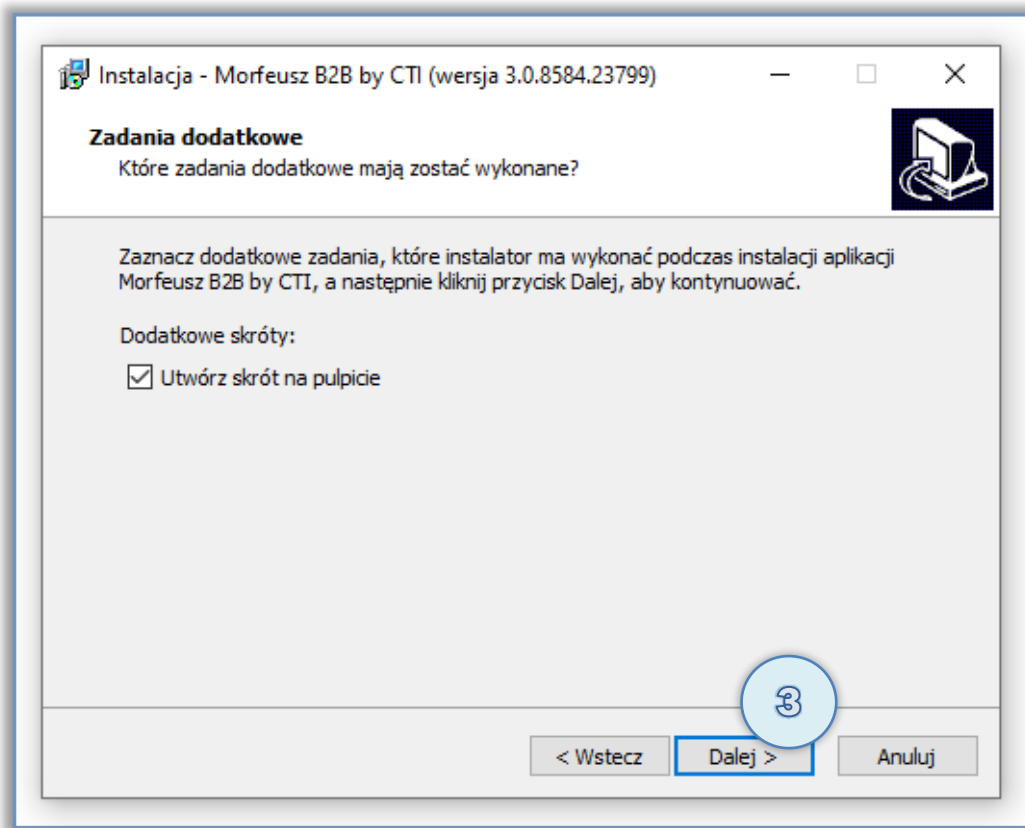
Instalacja - Morfeusz B2B by CTI (wersja 3.0.8584.23799)

Zadania dodatkowe
Które zadania dodatkowe mają zostać wykonane?

Zaznacz dodatkowe zadania, które instalator ma wykonać podczas instalacji aplikacji Morfeusz B2B by CTI, a następnie kliknij przycisk Dalej, aby kontynuować.

Dodatkowe skróty:

Utwórz skrót na pulpicie

3

< Wstecz

Dalej >

Anuluj